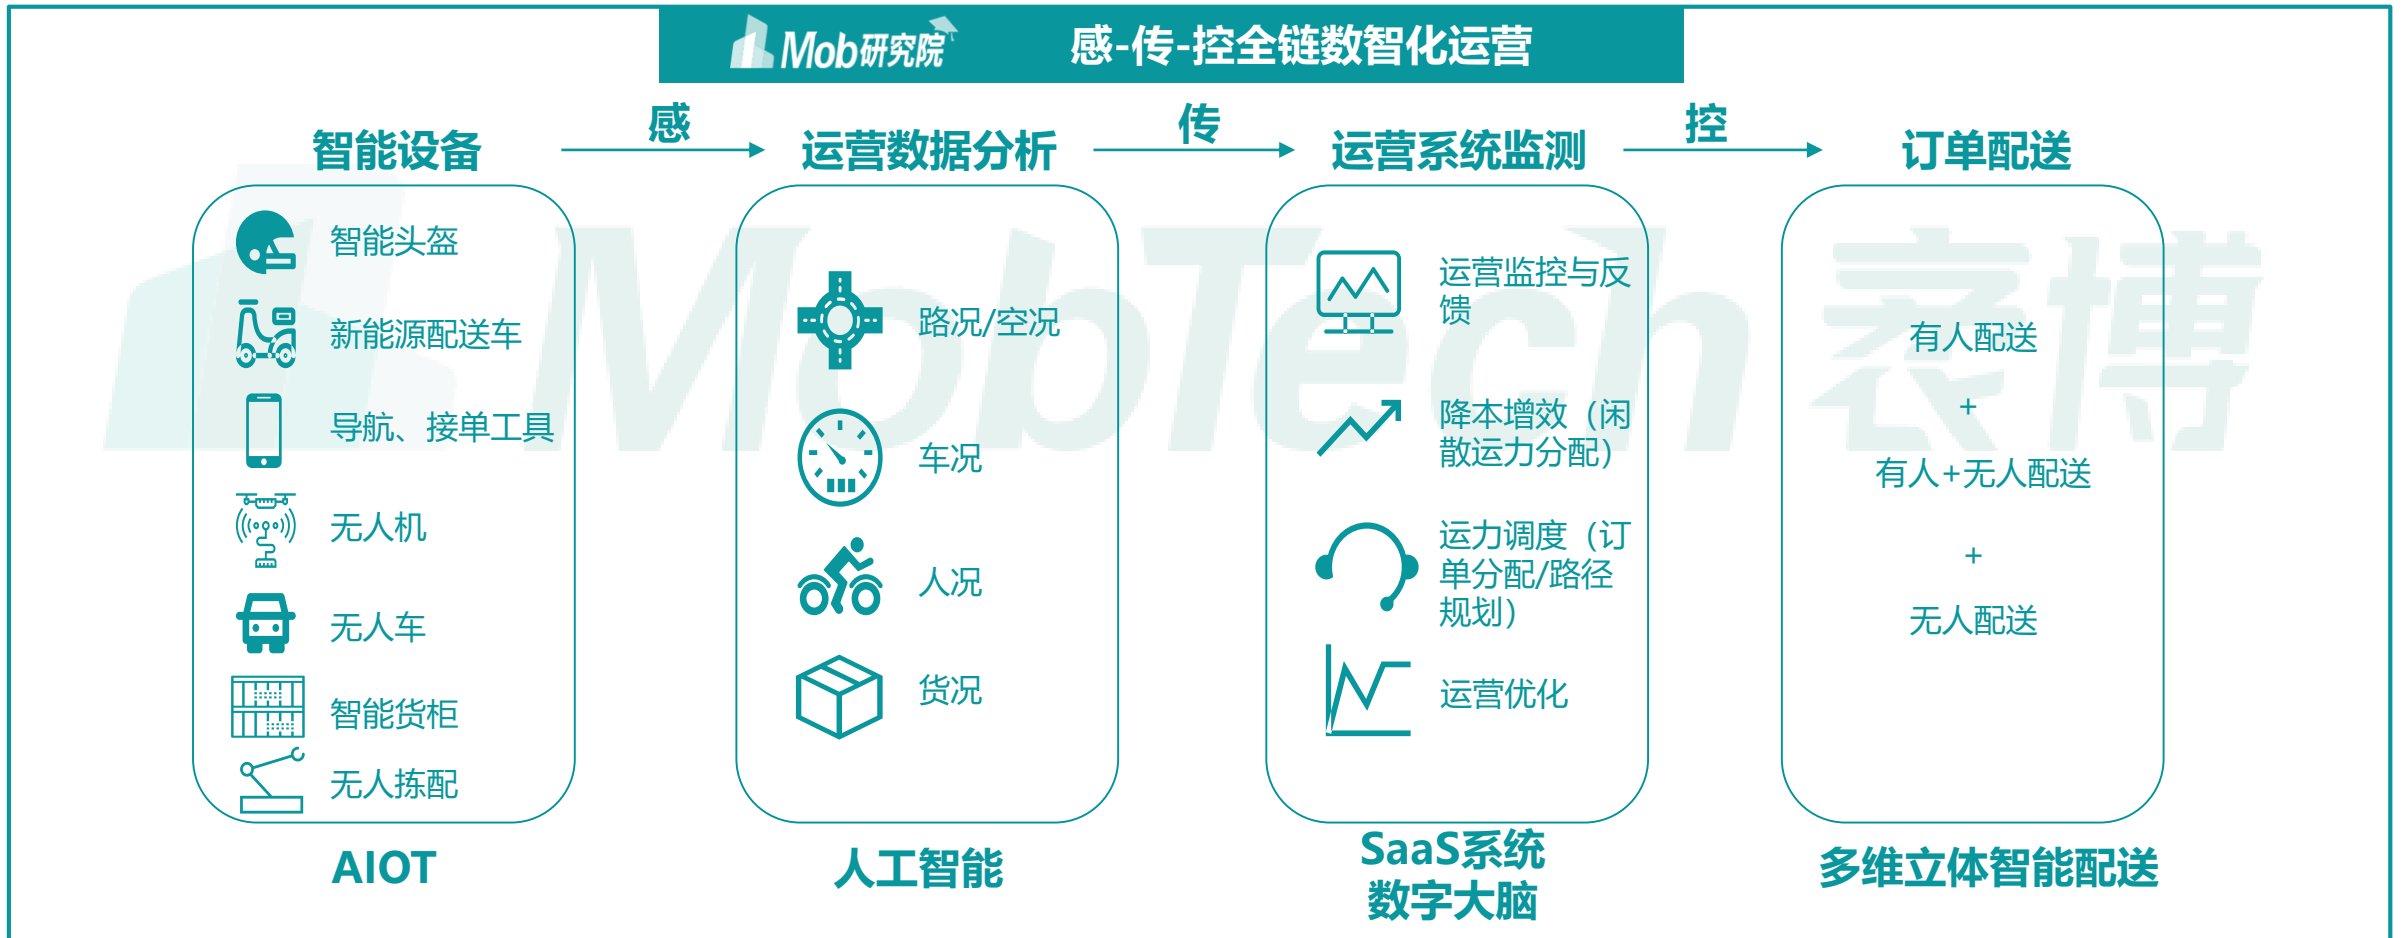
Mob研究院 感-传-控全链数智化运营

智能设备 感 运营数据分析 传 运营系统监测 控 订单配送

智能头盔
新能源配送车
导航、接单工具
无人机
无人车
智能货柜
无人拣配

AIOT

路况/空况
车况
人况
货况

人工智能

运营监控与反馈
降本增效（闲散运力分配）
运力调度（订单分配/路径规划）
运营优化

SaaS系统
数字大脑

有人配送
+
有人+无人配送
+
无人配送

多维立体智能配送

MobTech 袤博